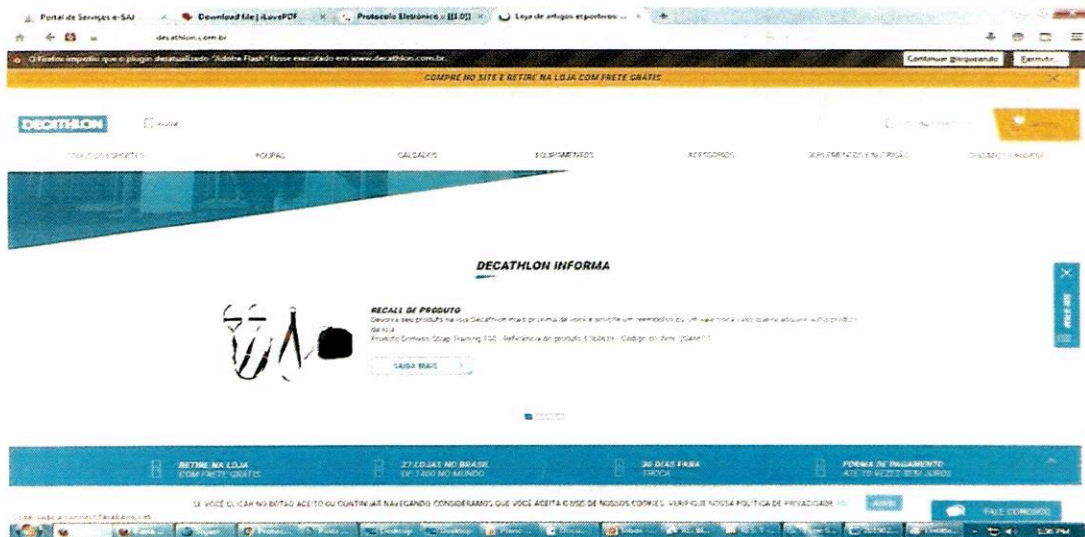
Portal de Serviços e-SAJ
Download file | iLovePDF
Protocolo Eletrônico - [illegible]
Loja de artigos esportivos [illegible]

decathlon.com.br

O Firefox impediu que o plugin desatualizado "Adobe Flash" fosse executado em www.decathlon.com.br.
Continuar bloqueando
Permitir...

COMPRE NO SITE E RETIRE NA LOJA COM FRETE GRÁTIS

DECATHLON
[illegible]

TODOS OS ESPORTES
ROUPAS
CALÇADOS
EQUIPAMENTOS
ACESSÓRIOS
SUPLEMENTOS E NUTRIÇÃO
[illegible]

DECATHLON INFORMA

RECALL DE PRODUTO
Devolva seu produto na loja Decathlon mais próxima de você e solicite um reembolso ou um vale troca. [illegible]
Produto: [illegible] Strap Training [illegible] - Referência do produto: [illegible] - Código do item: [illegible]

SAIBA MAIS

RETIRE NA LOJA
COM FRETE GRÁTIS
27 LOJAS NO BRASIL
DE 1400 NO MUNDO
30 DIAS PARA
TROCA
FORMA DE PAGAMENTO
ATÉ 10 VEZES SEM JUROS

SE VOCÊ CLICAR NO BOTÃO ACEITO OU CONTINUAR NAVEGANDO CONSIDERAMOS QUE VOCÊ ACEITA O USO DE NOSSOS COOKIES. VERIFIQUE NOSSA POLÍTICA DE PRIVACIDADE
Aceito
FALE CONOSCO

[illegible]
Desktop
Desktop
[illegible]
1:36 PM